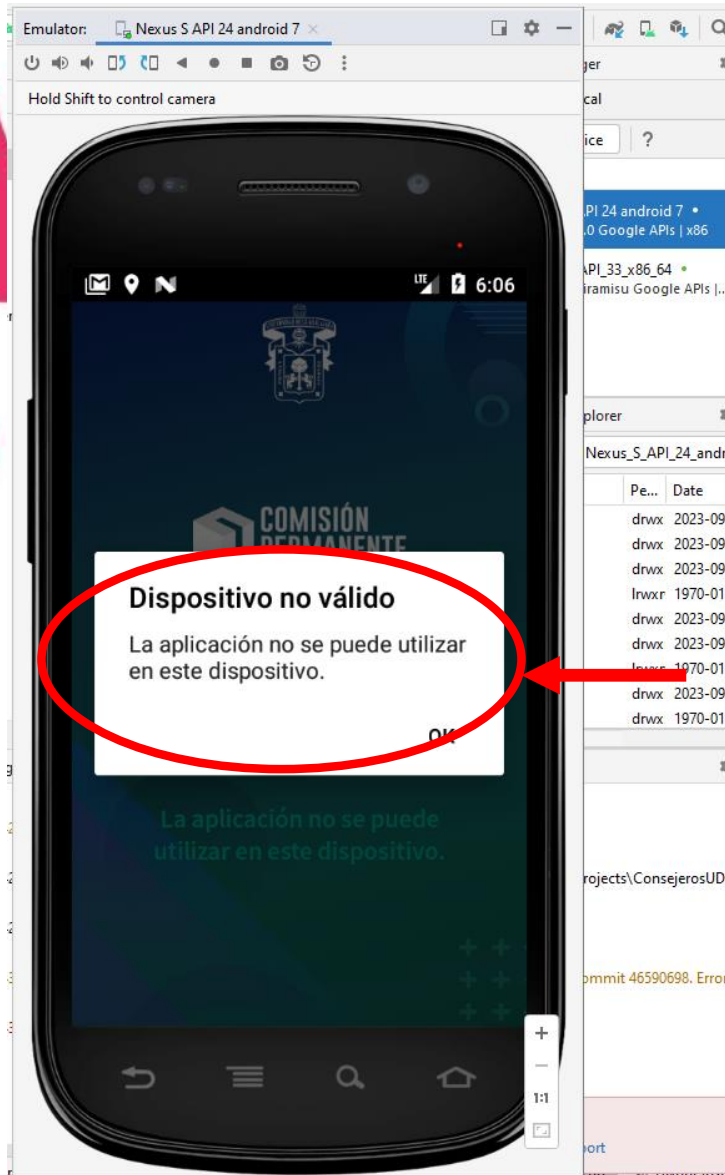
Emulator: Nexus S API 24 android 7 ×

Hold Shift to control camera

ger

cal

ice ?

.PI 24 android 7 •
.0 Google APIs | x86

API_33_x86_64 •
iramisu Google APIs |..

plorer

Nexus_S_API_24_andr

| Pe... | Date |
|---|---|
| drwx | 2023-09 |
| drwx | 2023-09 |
| drwx | 2023-09 |
| lrwxr | 1970-01 |
| drwx | 2023-09 |
| drwx | 2023-09 |
| lrwxr | 1970-01 |
| drwx | 2023-09 |
| drwx | 1970-01 |

rojects\ConsejerosUD

ommit 46590698. Error

ort

LTE 6:06

COMISIÓN PERMANENTE

Dispositivo no válido

La aplicación no se puede utilizar en este dispositivo.

OK

La aplicación no se puede utilizar en este dispositivo.

+
−
1:1